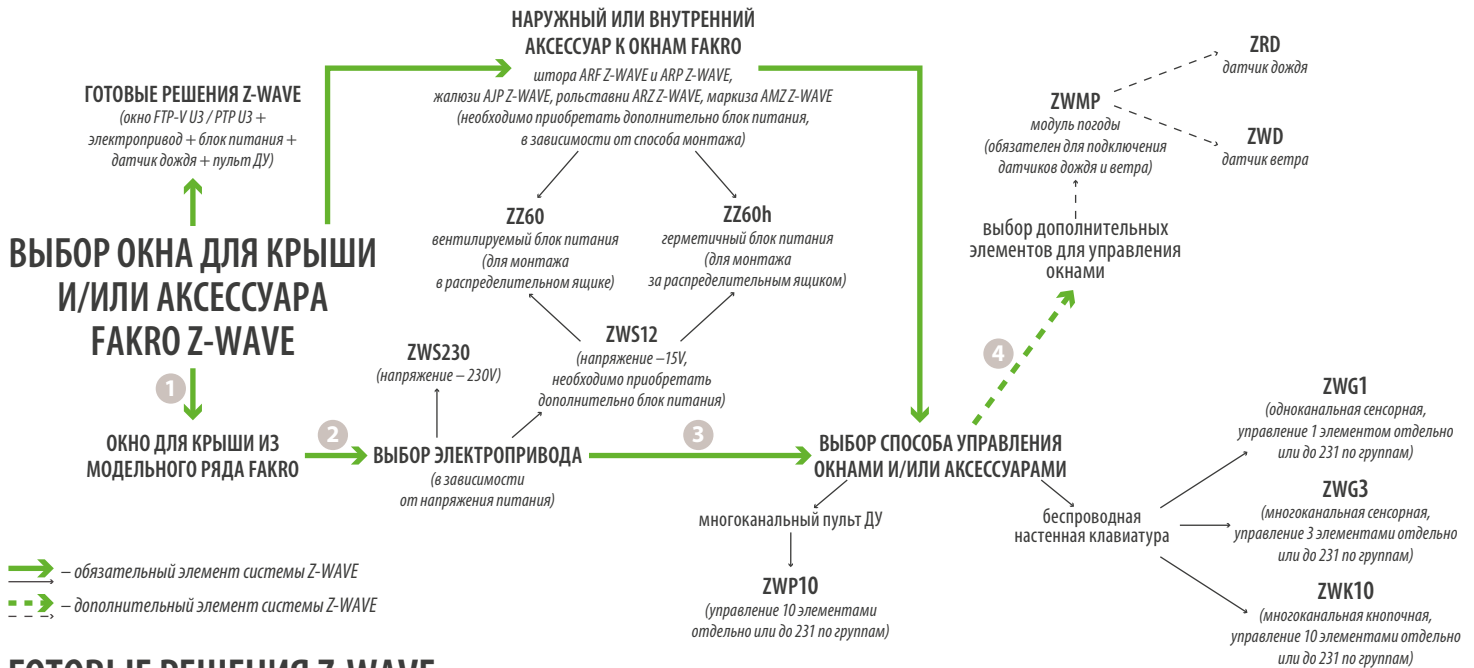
ГОТОВЫЕ РЕШЕНИЯ Z-WAVE
(окно FTP-V U3 / PTP U3 + электропривод + блок питания + датчик дождя + пульт ДУ)

НАРУЖНЫЙ ИЛИ ВНУТРЕННИЙ АКСЕССУАР К ОКНАМ FAKRO
штора ARF Z-WAVE и ARP Z-WAVE, жалюзи AJP Z-WAVE, рольставни ARZ Z-WAVE, маркиза AMZ Z-WAVE (необходимо приобретать дополнительно блок питания, в зависимости от способа монтажа)

ZRD
датчик дождя

ZWMP
модуль погоды
(обязателен для подключения датчиков дождя и ветра)

ZWD
датчик ветра

ZZ60
вентилируемый блок питания
(для монтажа в распределительном ящике)

ZZ60h
герметичный блок питания
(для монтажа за распределительным ящиком)

выбор дополнительных элементов для управления окнами

ВЫБОР ОКНА ДЛЯ КРЫШИ И/ИЛИ АКСЕССУАРА FAKRO Z-WAVE

ZWS230
(напряжение – 230V)

ZWS12
(напряжение –15V, необходимо приобретать дополнительно блок питания)

4

1

ZWG1
(одноканальная сенсорная, управление 1 элементом отдельно или до 231 по группам)

ОКНО ДЛЯ КРЫШИ ИЗ МОДЕЛЬНОГО РЯДА FAKRO

2

ВЫБОР ЭЛЕКТРОПРИВОДА
(в зависимости от напряжения питания)

3

ВЫБОР СПОСОБА УПРАВЛЕНИЯ ОКНАМИ И/ИЛИ АКСЕССУАРАМИ

ZWG3
(многоканальная сенсорная, управление 3 элементами отдельно или до 231 по группам)

многоканальный пульт ДУ

беспроводная настенная клавиатура

ZWP10
(управление 10 элементами отдельно или до 231 по группам)

ZWK10
(многоканальная кнопочная, управление 10 элементами отдельно или до 231 по группам)

– обязательный элемент системы Z-WAVE

– дополнительный элемент системы Z-WAVE

ГОТОВЫЕ РЕШЕНИЯ Z-WAVE